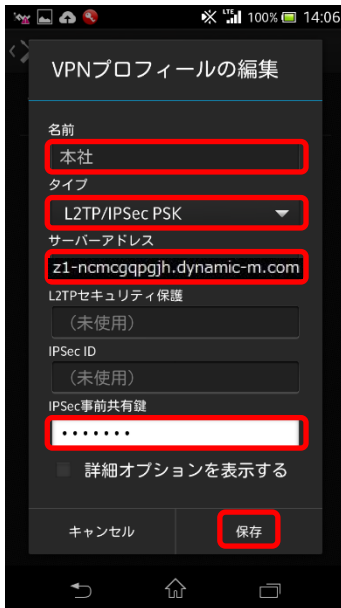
LTE 100% 14:06

VPNプロフィールの編集

名前

本社

タイプ

L2TP/IPSec PSK

サーバーアドレス

z1-ncmcgqpgjh.dynamic-m.com

L2TPセキュリティ保護

（未使用）

IPSec ID

（未使用）

IPSec事前共有鍵

•••••••

詳細オプションを表示する

キャンセル

保存